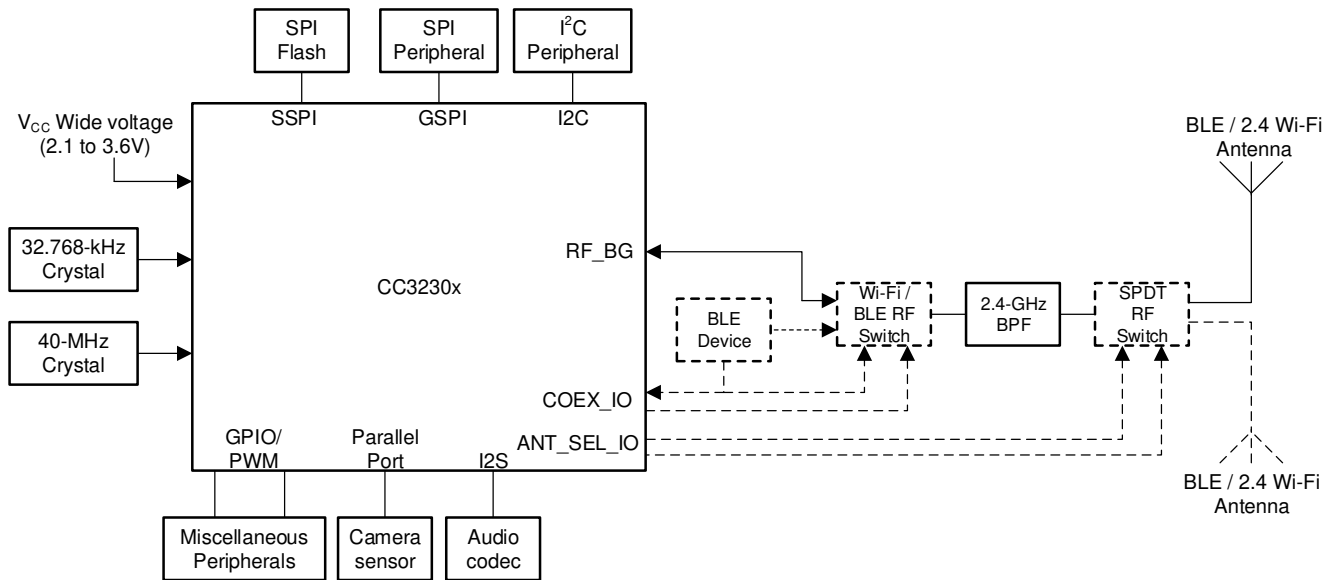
SPI Flash

SPI Peripheral

$I^2C$ Peripheral

SSPI

GSPI

I2C

$V_{CC}$ Wide voltage (2.1 to 3.6V)

BLE / 2.4 Wi-Fi Antenna

32.768-kHz Crystal

RF_BG

CC3230x

40-MHz Crystal

BLE Device

Wi-Fi / BLE RF Switch

2.4-GHz BPF

SPDT RF Switch

COEX_IO

GPIO/ PWM

Parallel Port

ANT_SEL_IO

I2S

BLE / 2.4 Wi-Fi Antenna

Miscellaneous Peripherals

Camera sensor

Audio codec